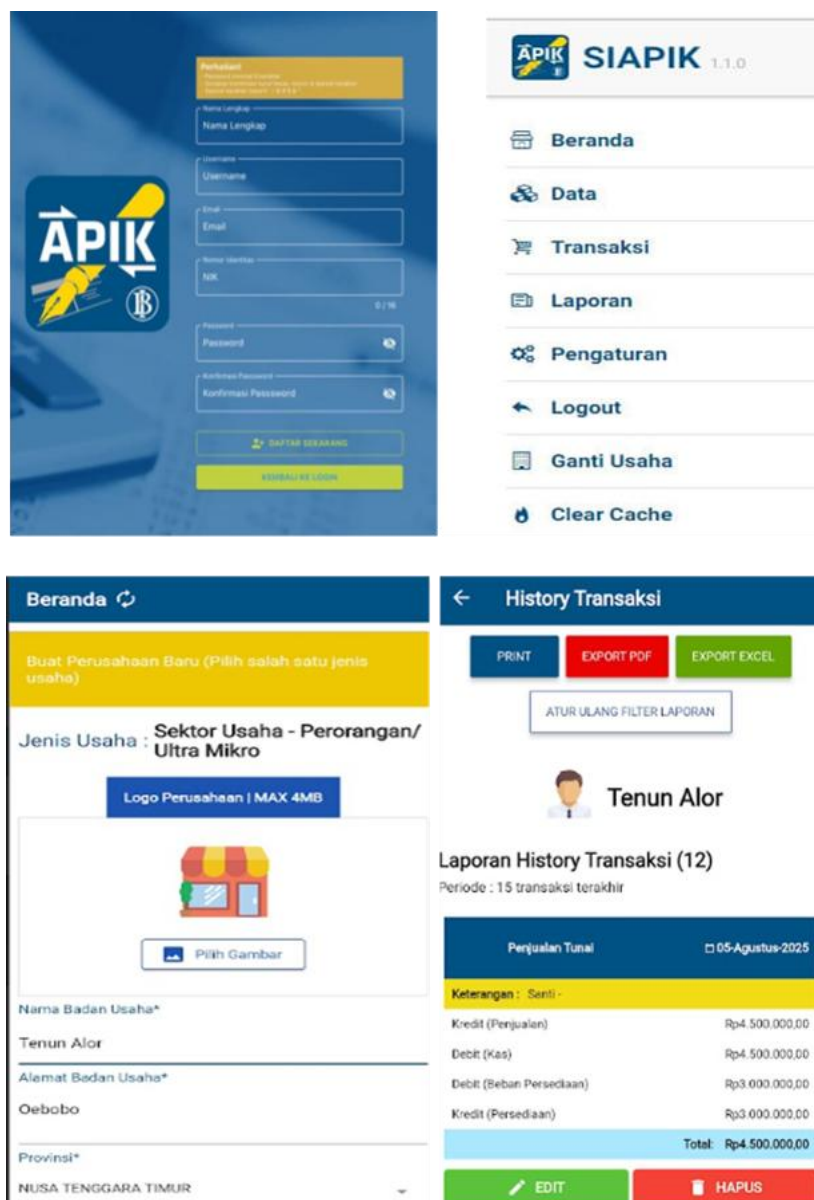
APIK

Perhatian!
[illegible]

Nama Lengkap
Nama Lengkap
Username
Username
Email
Email
Nomor Identitas
NIK
0 / 16
Password
Password
Konfirmasi Password
Konfirmasi Password
DAFTAR SEKARANG
KEMBALI KE LOGIN

SIAPIK 1.1.0

Beranda
Data
Transaksi
Laporan
Pengaturan
Logout
Ganti Usaha
Clear Cache

Beranda

Buat Perusahaan Baru (Pilih salah satu jenis usaha)

Jenis Usaha : Sektor Usaha - Perorangan/ Ultra Mikro

Logo Perusahaan | MAX 4MB

Pilih Gambar

Nama Badan Usaha*
Tenun Alor
Alamat Badan Usaha*
Oebobo
Provinsi*
NUSA TENGGARA TIMUR

History Transaksi

PRINT
EXPORT PDF
EXPORT EXCEL
ATUR ULANG FILTER LAPORAN

Tenun Alor

Laporan History Transaksi (12)
Periode : 15 transaksi terakhir

| Penjualan Tunai | 05-Agustus-2025 |
|---|---|
| Keterangan : Santi - | |
| Kredit (Penjualan) | Rp4.500.000,00 |
| Debit (Kas) | Rp4.500.000,00 |
| Debit (Beban Persediaan) | Rp3.000.000,00 |
| Kredit (Persediaan) | Rp3.000.000,00 |
| | Total: Rp4.500.000,00 |

EDIT
HAPUS